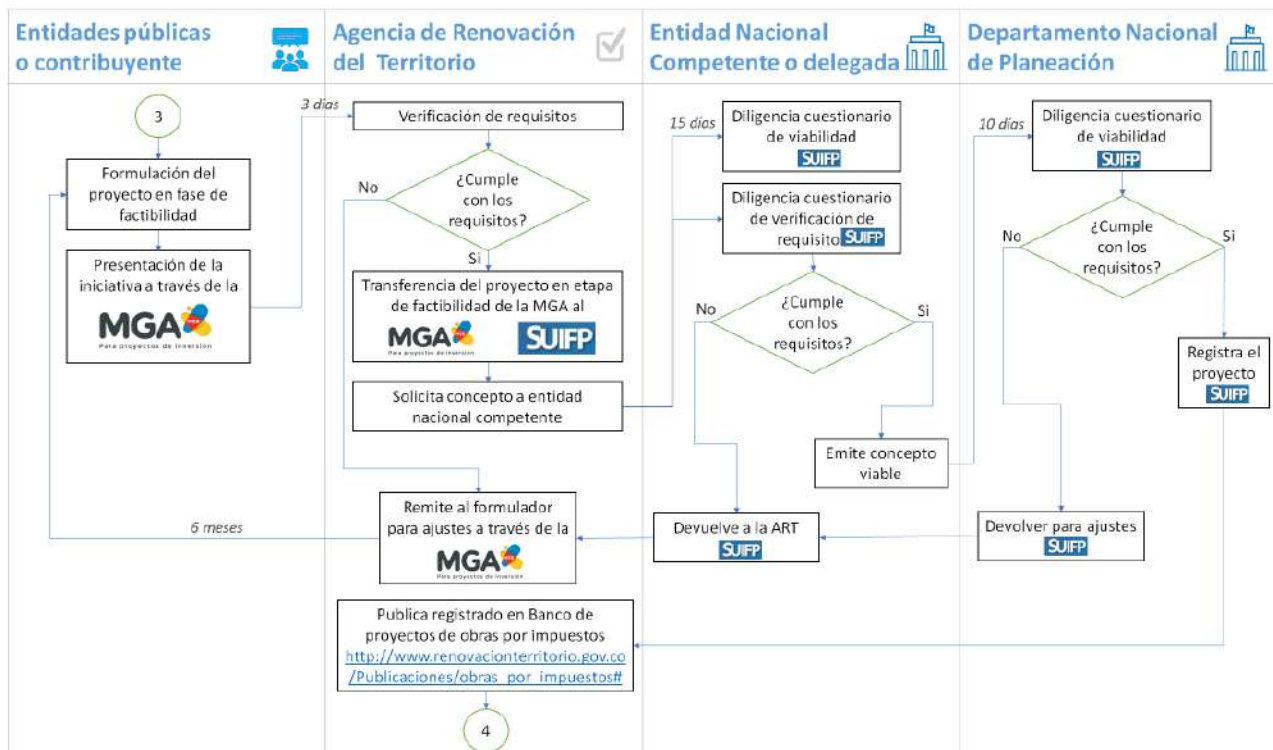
Entidades públicas o contribuyente

Agencia de Renovación del Territorio

Entidad Nacional Competente o delegada

Departamento Nacional de Planeación

3

Formulación del proyecto en fase de factibilidad

Presentación de la iniciativa a través de la

MGA
Para proyectos de inversión

3 días

Verificación de requisitos

¿Cumple con los requisitos?

No

Si

Transferencia del proyecto en etapa de factibilidad de la MGA al

MGA
Para proyectos de inversión

SUIFP

Solicita concepto a entidad nacional competente

15 días

Diligencia cuestionario de viabilidad

SUIFP

Diligencia cuestionario de verificación de requisito SUIFP

¿Cumple con los requisitos?

No

Si

Emite concepto viable

10 días

Diligencia cuestionario de viabilidad

SUIFP

¿Cumple con los requisitos?

No

Si

Registra el proyecto

SUIFP

6 meses

Remite al formulador para ajustes a través de la

MGA
Para proyectos de inversión

Devuelve a la ART

SUIFP

Devolver para ajustes

SUIFP

Publica registrado en Banco de proyectos de obras por impuestos http://www.renovacionterritorio.gov.co/Publicaciones/obras_por_impuestos#

4